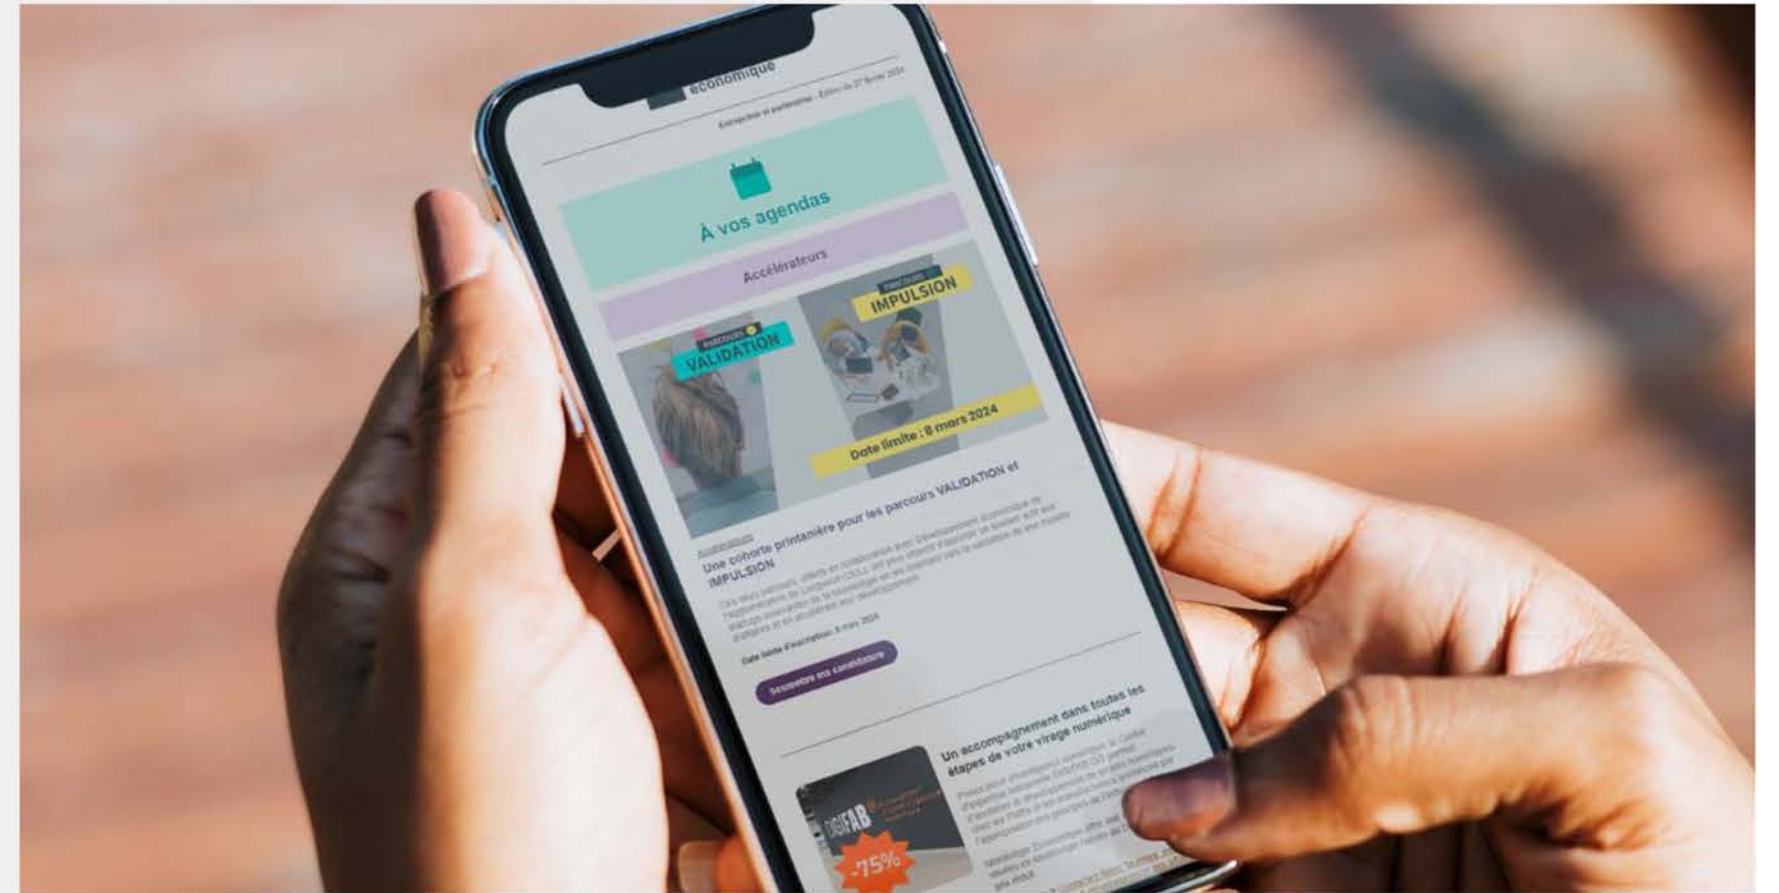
économique

Entreprises et partenaires - Édition du 27 février 2024

À vos agendas

Accélérateurs

parcours VALIDATION

parcours IMPULSION

Date limite : 8 mars 2024

Accélérateurs

Une cohorte printanière pour les parcours VALIDATION et IMPULSION

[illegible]

Date limite d'inscription : 8 mars 2024

Soumettre ma candidature

Un accompagnement dans toutes les étapes de votre virage numérique

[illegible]

DIGIFAB

-75%